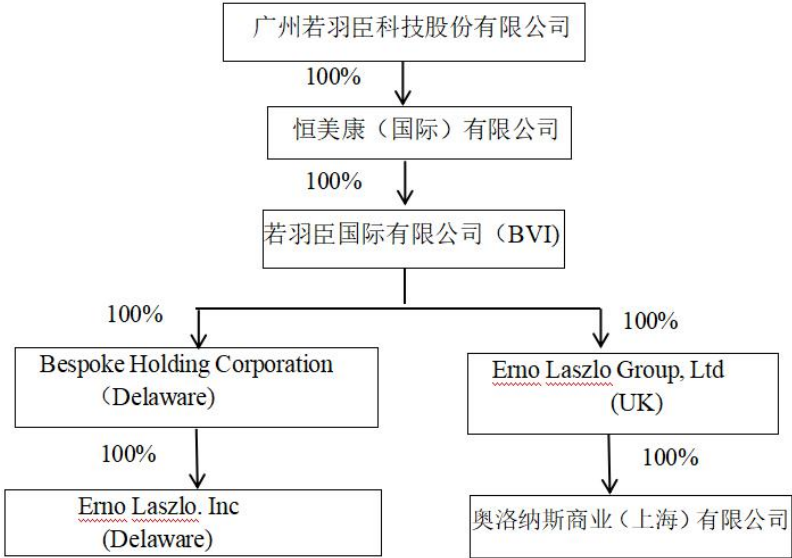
广州若羽臣科技股份有限公司

100%

恒美康（国际）有限公司

100%

若羽臣国际有限公司（BVI)

100%

Bespoke Holding Corporation （Delaware)

100%

Erno Laszlo. Inc (Delaware)

100%

Erno Laszlo Group, Ltd (UK)

100%

奥洛纳斯商业（上海）有限公司